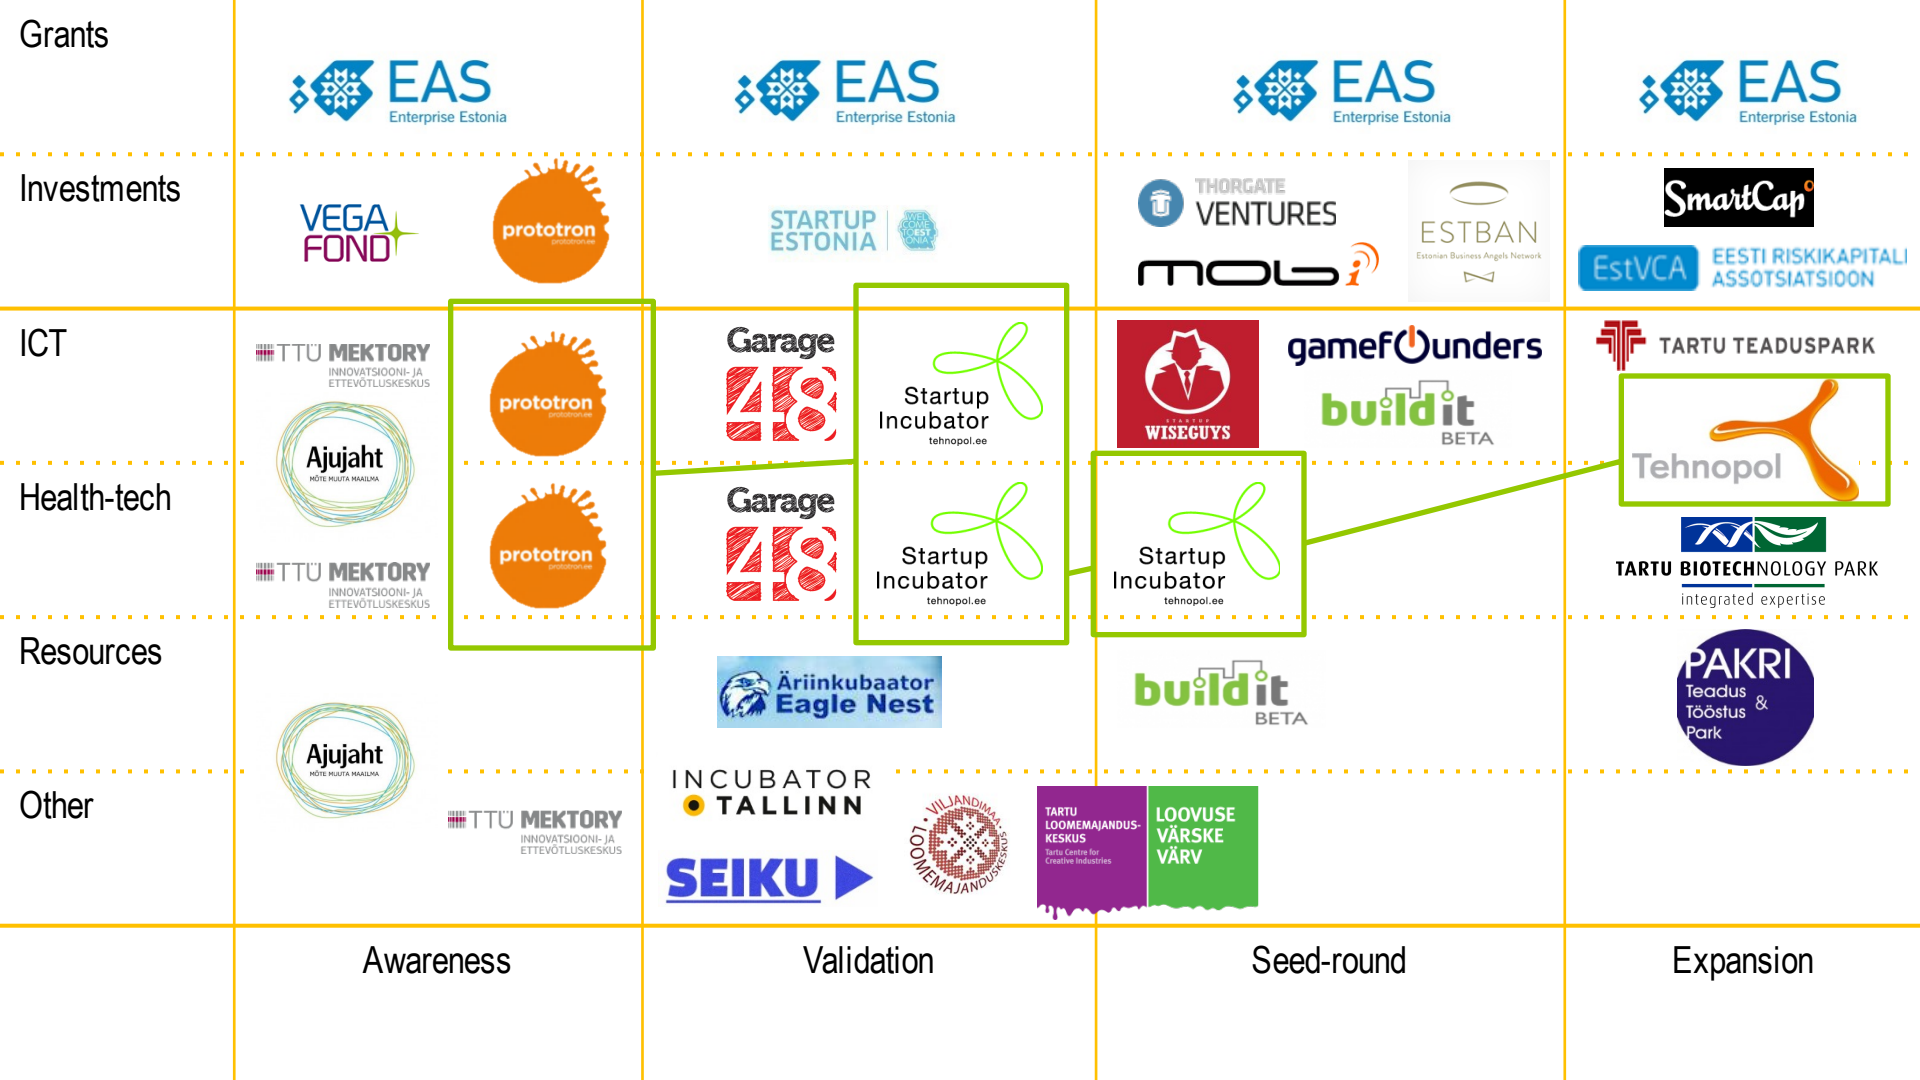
Grants

EAS Enterprise Estonia

EAS Enterprise Estonia

EAS Enterprise Estonia

EAS Enterprise Estonia

Investments

VEGA FOND

prototron

STARTUP ESTONIA

THORGATE VENTURES

ESTBAN Estonian Business Angels Network

MOBi

SmartCap

EstVCA EESTI RISKIKAPITALI ASSOTSIATSIOON

ICT

TTÜ MEKTORY INNOVATSIOONI- JA ETTEVÕTLUSKESKUS

Ajujaht MÕTE MUUTA MAAILMA

prototron

Garage 48

Startup Incubator tehnopol.ee

WISEGUYS

gamefounders

buildit BETA

TARTU TEADUSPARK

Tehnopol

Health-tech

TTÜ MEKTORY INNOVATSIOONI- JA ETTEVÕTLUSKESKUS

prototron

Garage 48

Startup Incubator tehnopol.ee

Startup Incubator tehnopol.ee

TARTU BIOTECHNOLOGY PARK integrated expertise

Resources

Äriinkubaator Eagle Nest

buildit BETA

PAKRI Teadus & Tööstus Park

Ajujaht MÕTE MUUTA MAAILMA

Other

TTÜ MEKTORY INNOVATSIOONI- JA ETTEVÕTLUSKESKUS

INCUBATOR TALLINN

SEIKU

VILJANDIMAA LOOMEMAJANDUSKESKUS

TARTU LOOMEMAJANDUSKESKUS Tartu Centre for Creative Industries

LOOVUSE VÄRSKE VÄRV

Awareness

Validation

Seed-round

Expansion